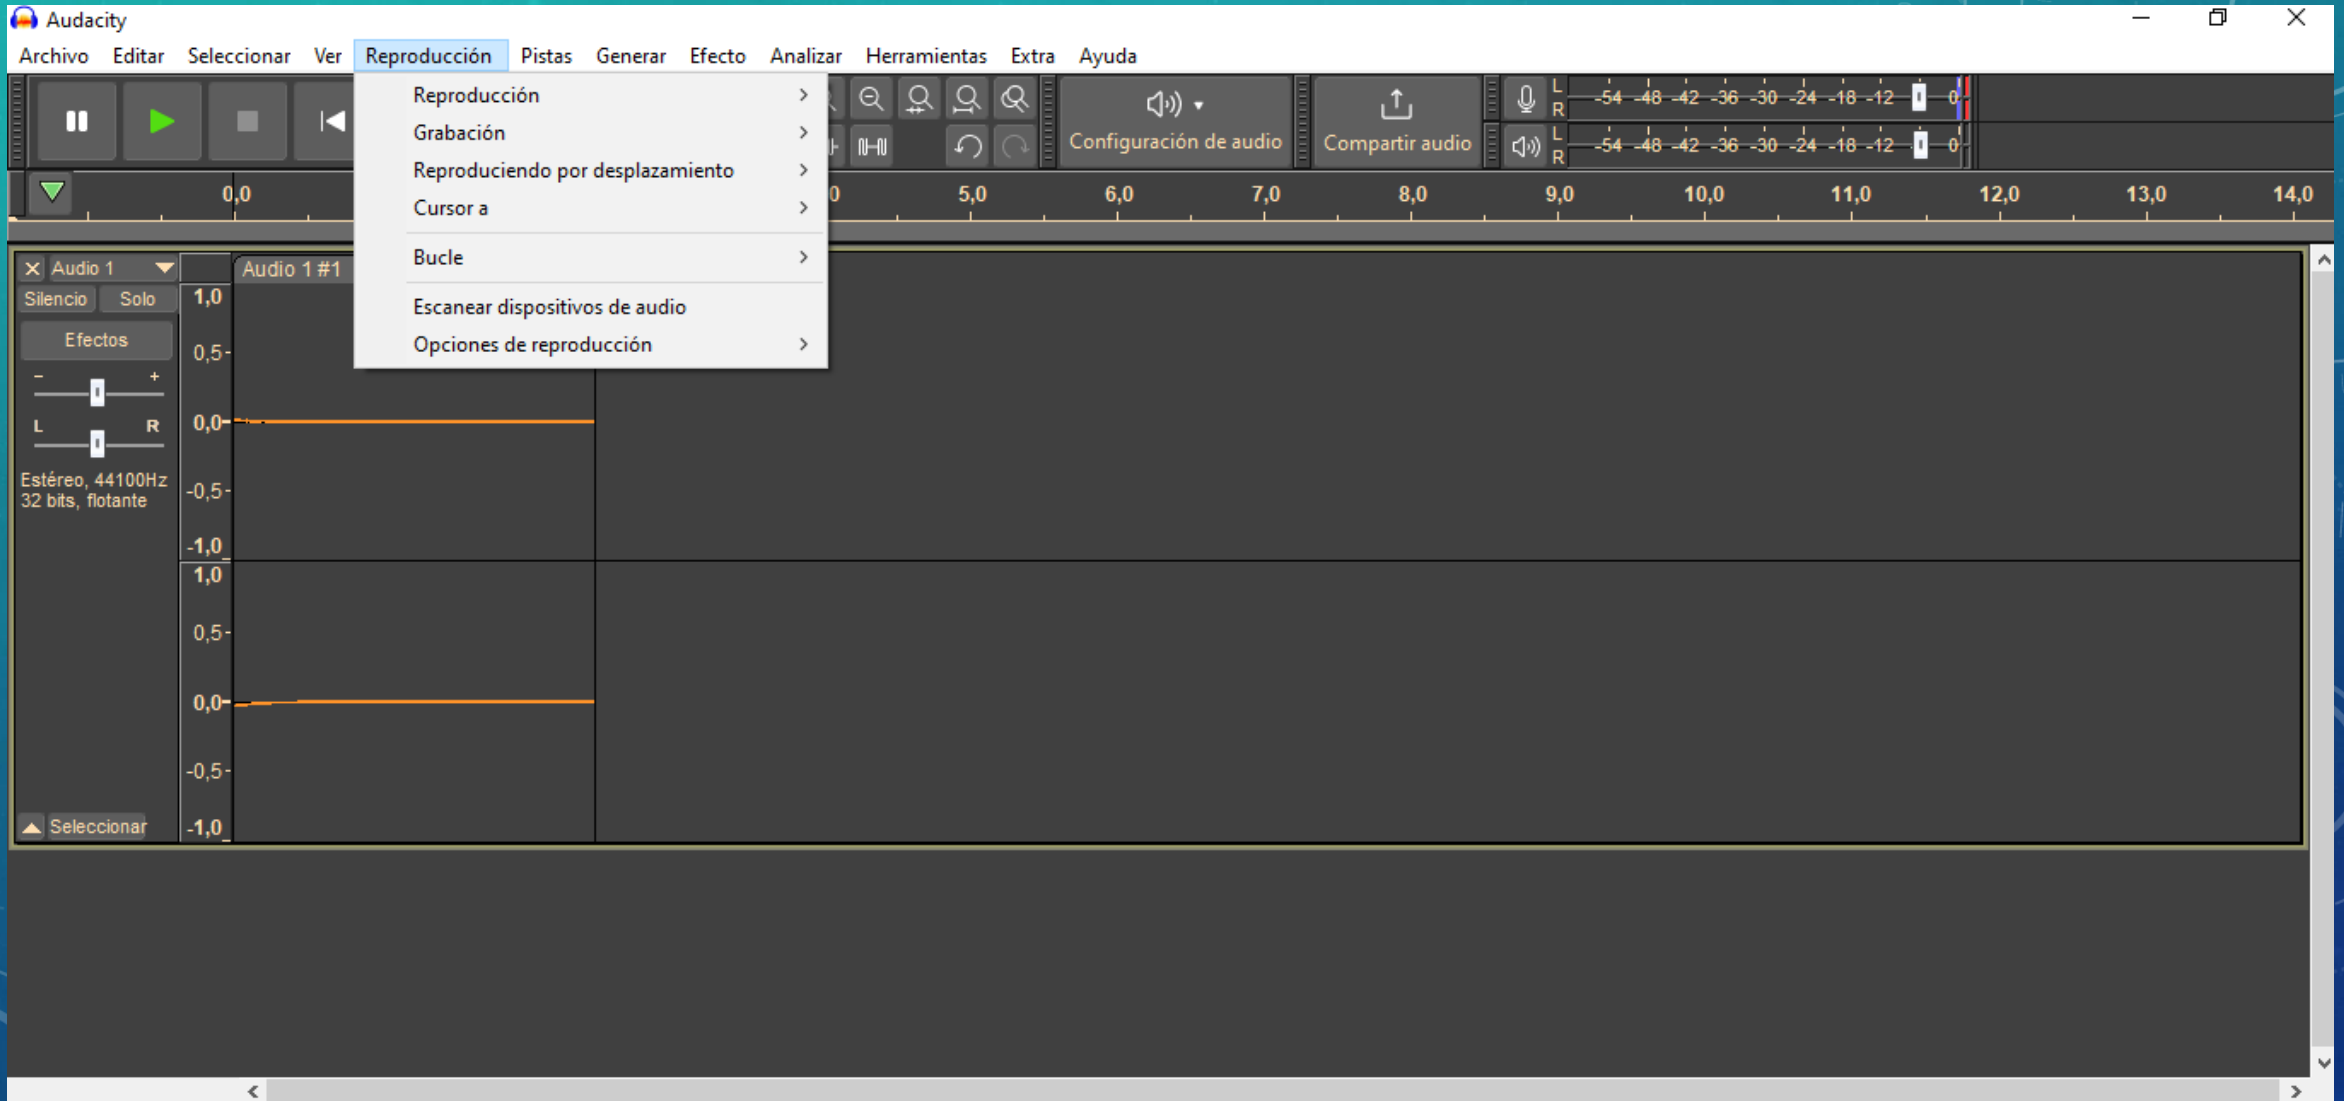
Audacity

Archivo Editar Seleccionar Ver Reproducción Pistas Generar Efecto Analizar Herramientas Extra Ayuda

Reproducción
Grabación
Reproduciendo por desplazamiento
Cursor a
Bucle
Escanear dispositivos de audio
Opciones de reproducción

Configuración de audio
Compartir audio

L R -54 -48 -42 -36 -30 -24 -18 -12 0
L R -54 -48 -42 -36 -30 -24 -18 -12 0

0,0 0 5,0 6,0 7,0 8,0 9,0 10,0 11,0 12,0 13,0 14,0

Audio 1
Silencio Solo
Efectos
- +
L R
Estéreo, 44100Hz
32 bits, flotante
Seleccionar

Audio 1 #1

1,0
0,5-
0,0-
-0,5-
-1,0
1,0
0,5-
0,0-
-0,5-
-1,0